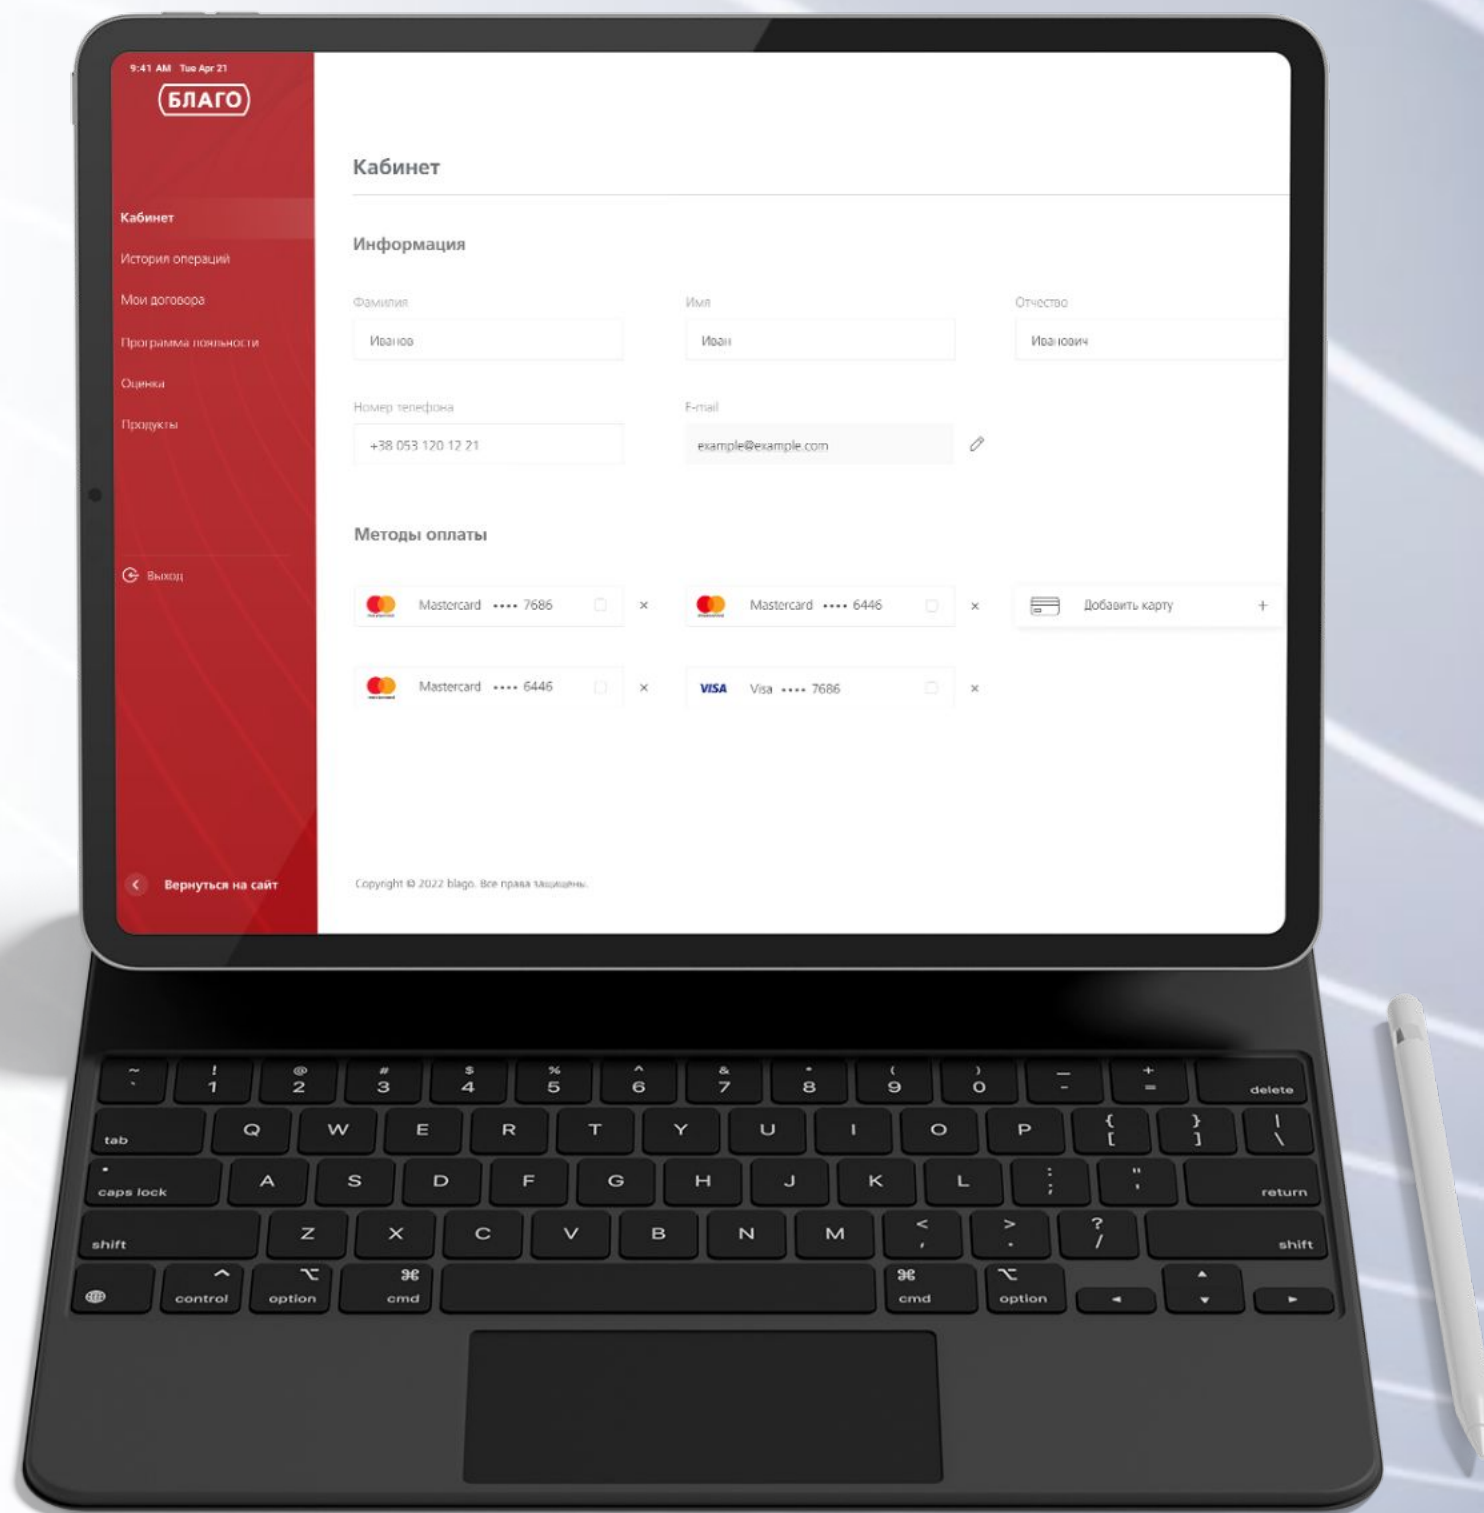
9:41 AM Tue Apr 21

БЛАГО

Кабинет

История операций

Мои договора

Программа лояльности

Оценка

Продукты

Выход

Вернуться на сайт

Кабинет

Информация

Фамилия
Иванов

Имя
Иван

Отчество
Иванович

Номер телефона
+38 053 120 12 21

E-mail
example@example.com

Методы оплаты

Mastercard •••• 7686 ×

Mastercard •••• 6446 ×

Добавить карту +

Mastercard •••• 6446 ×

VISA Visa •••• 7686 ×

Copyright © 2022 blago. Все права защищены.

~ ` ! 1 @ 2 # 3 $ 4 % 5 ^ 6 & 7 * 8 ( 9 ) 0 _ - + = delete

tab Q W E R T Y U I O P { [ } ] | \

caps lock A S D F G H J K L : ; " ' return

shift Z X C V B N M < , > . ? / shift

control ⌥ option ⌘ cmd ⌘ cmd ⌥ option